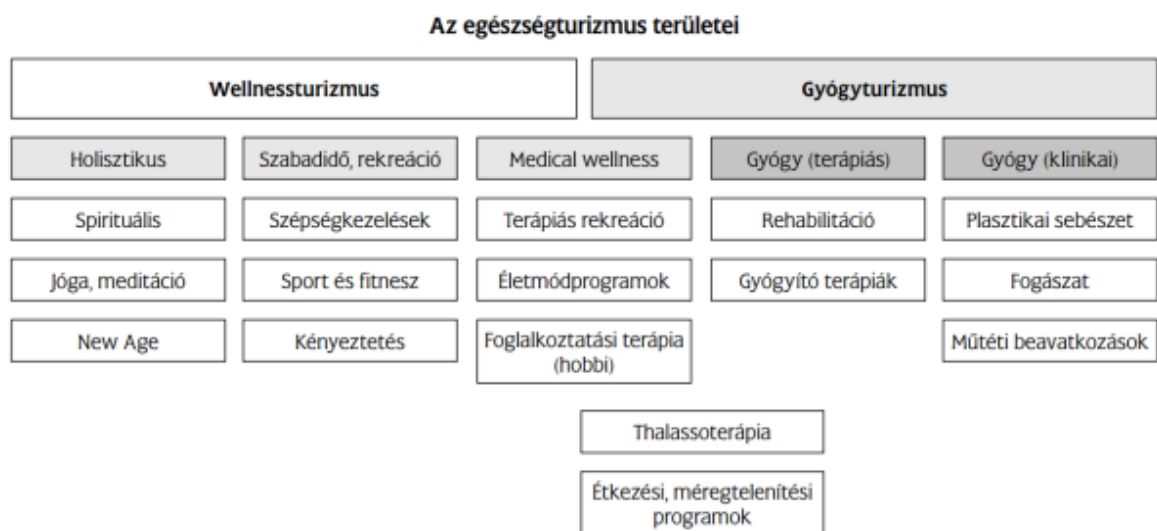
Az egészségturizmus területei

Wellnessturizmus

Gyógyturizmus

Holisztikus

Szabadidő, rekreáció

Medical wellness

Gyógy (terápiás)

Gyógy (klinikai)

Spirituális

Szépségkezelések

Terápiás rekreáció

Rehabilitáció

Plasztikai sebészet

Jóga, meditáció

Sport és fitnesz

Életmódprogramok

Gyógyító terápiák

Fogászat

New Age

Kényeztetés

Foglalkoztatási terápia (hobbi)

Műtéti beavatkozások

Thalassoterápia

Étkezési, méregtelenítési programok